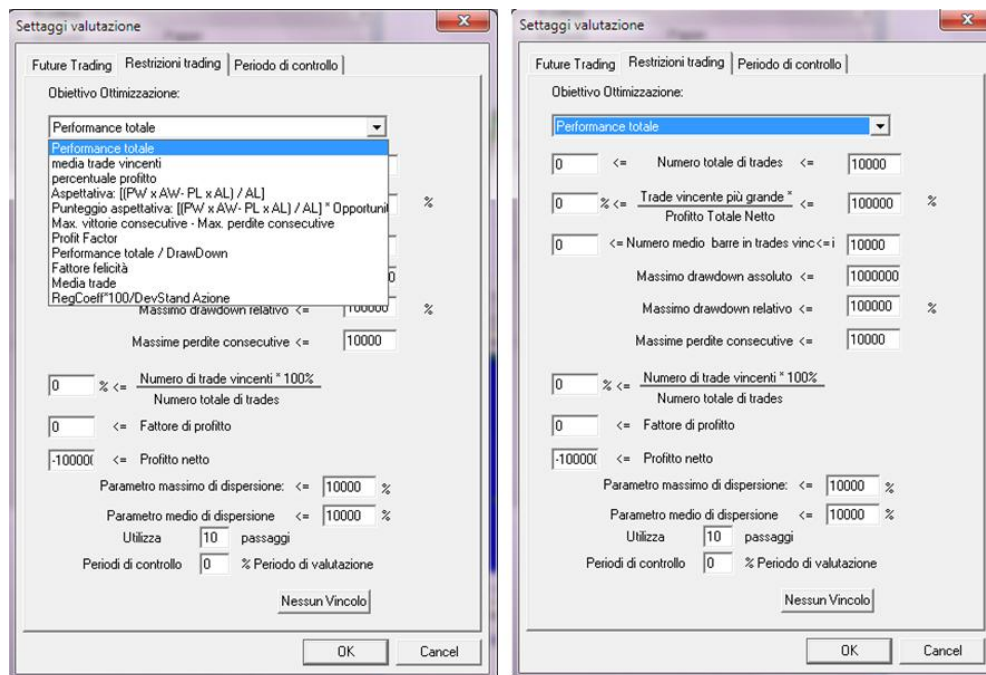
Settaggi valutazione

Future Trading | Restrizioni trading | Periodo di controllo

Obiettivo Ottimizzazione:

Performance totale

Performance totale
media trade vincenti
percentuale profitto
Aspettativa: [(PW x AW- PL x AL) / AL]
Punteggio aspettativa: [(PW x AW- PL x AL) / AL] * Opportuni
Max. vittorie consecutive - Max. perdite consecutive
Profit Factor
Performance totale / DrawDown
Fattore felicità
Media trade
RegCoeff*100/DevStand Azione

%

Massimo drawdown relativo <= 100000 %

Massime perdite consecutive <= 10000

0 % <= $\frac{\text{Numero di trade vincenti * 100\%}}{\text{Numero totale di trades}}$

0 <= Fattore di profitto

-100000 <= Profitto netto

Parametro massimo di dispersione: <= 10000 %

Parametro medio di dispersione <= 10000 %

Utilizza 10 passaggi

Periodi di controllo 0 % Periodo di valutazione

Nessun Vincolo

OK Cancel

Settaggi valutazione

Future Trading | Restrizioni trading | Periodo di controllo

Obiettivo Ottimizzazione:

Performance totale

0 <= Numero totale di trades <= 10000

0 % <= $\frac{\text{Trade vincente più grande *}}{\text{Profitto Totale Netto}}$ <= 100000 %

0 <= Numero medio barre in trades vinc<=i 10000

Massimo drawdown assoluto <= 1000000

Massimo drawdown relativo <= 100000 %

Massime perdite consecutive <= 10000

0 % <= $\frac{\text{Numero di trade vincenti * 100\%}}{\text{Numero totale di trades}}$

0 <= Fattore di profitto

-100000 <= Profitto netto

Parametro massimo di dispersione: <= 10000 %

Parametro medio di dispersione <= 10000 %

Utilizza 10 passaggi

Periodi di controllo 0 % Periodo di valutazione

Nessun Vincolo

OK Cancel